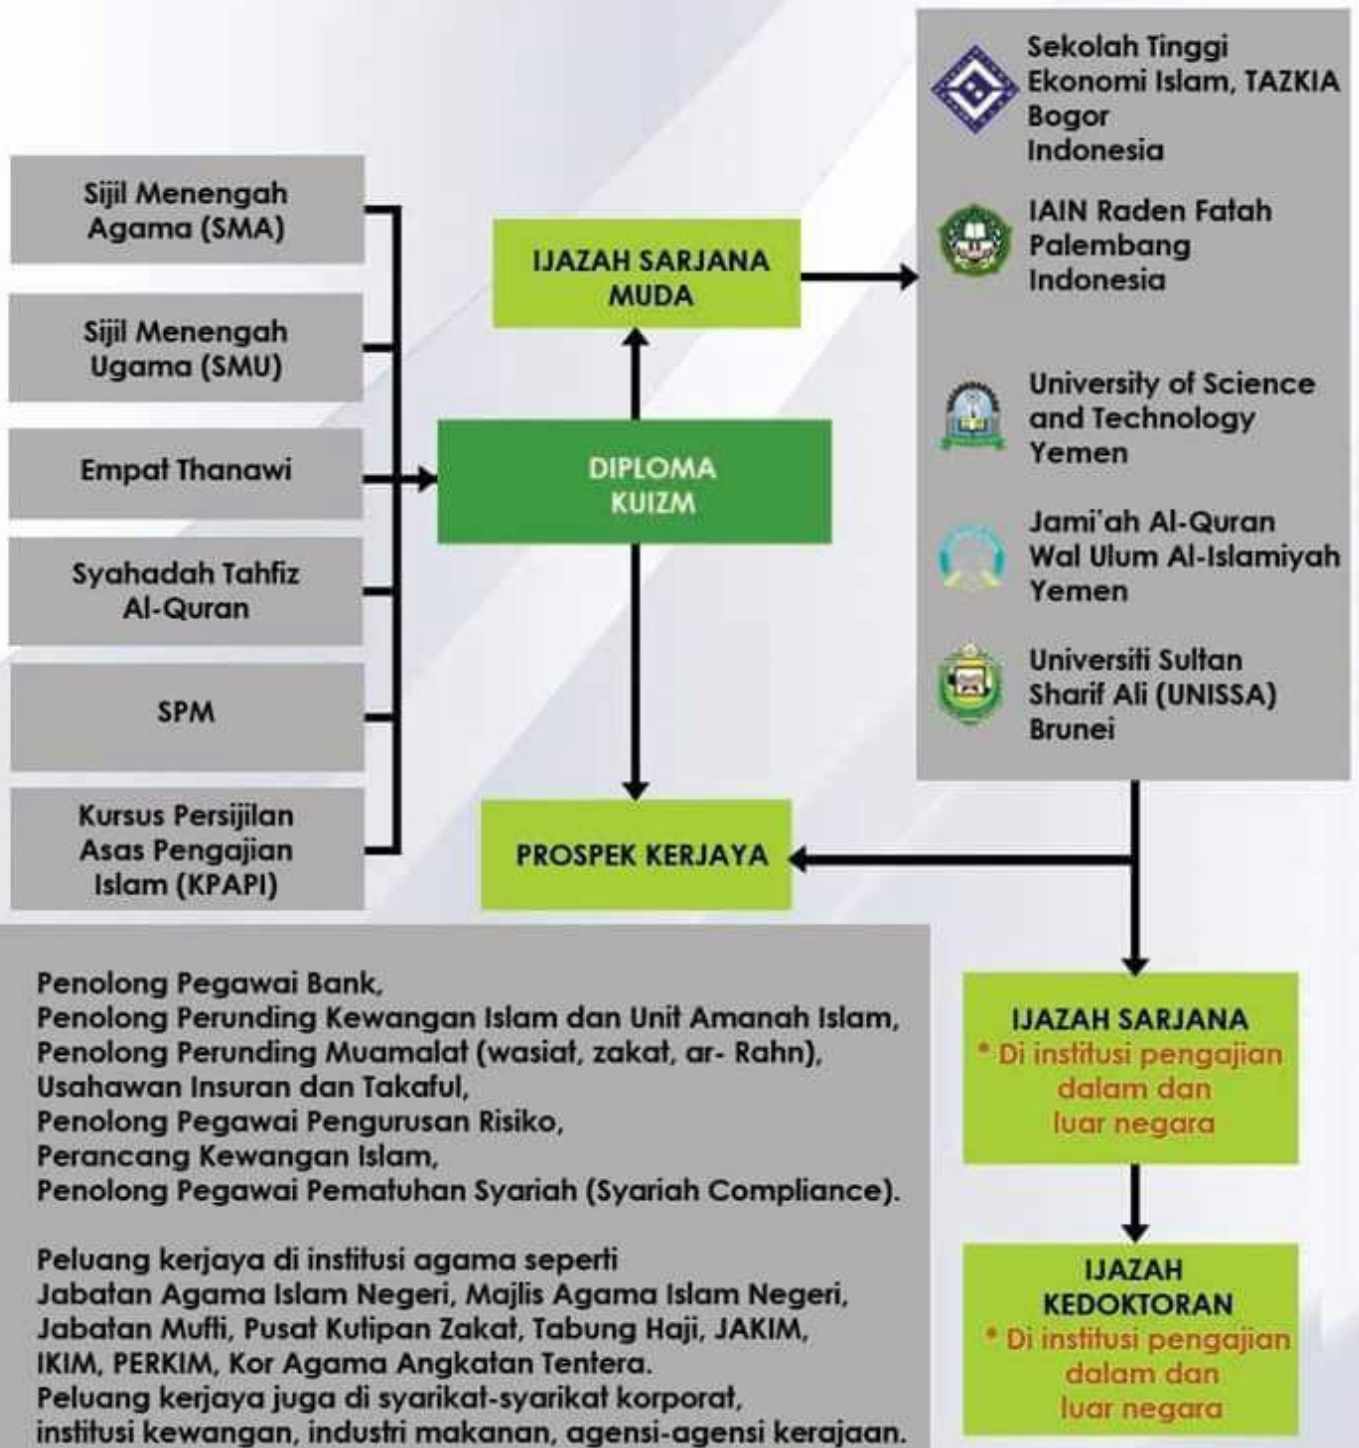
Sijil Menengah Agama (SMA)

Sijil Menengah Ugama (SMU)

Empat Thanawi

Syahadah Tahfiz Al-Quran

SPM

Kursus Persijilan Asas Pengajian Islam (KPAPI)

IJAZAH SARJANA MUDA

DIPLOMA KUIZM

PROSPEK KERJAYA

Sekolah Tinggi Ekonomi Islam, TAZKIA Bogor Indonesia

IAIN Raden Fatah Palembang Indonesia

University of Science and Technology Yemen

Jami'ah Al-Quran Wal Ulum Al-Islamiyah Yemen

Universiti Sultan Sharif Ali (UNISSA) Brunei

Penolong Pegawai Bank,
Penolong Perunding Kewangan Islam dan Unit Amanah Islam,
Penolong Perunding Muamalat (wasiat, zakat, ar- Rahn),
Usahawan Insuran dan Takaful,
Penolong Pegawai Pengurusan Risiko,
Perancang Kewangan Islam,
Penolong Pegawai Pematuhan Syariah (Syariah Compliance).

Peluang kerjaya di institusi agama seperti Jabatan Agama Islam Negeri, Majlis Agama Islam Negeri, Jabatan Mufti, Pusat Kutipan Zakat, Tabung Haji, JAKIM, IKIM, PERKIM, Kor Agama Angkatan Tentera.
Peluang kerjaya juga di syarikat-syarikat korporat, institusi kewangan, industri makanan, agensi-agensi kerajaan.

IJAZAH SARJANA
* Di institusi pengajian dalam dan luar negara

IJAZAH KEDOKTORAN
* Di institusi pengajian dalam dan luar negara